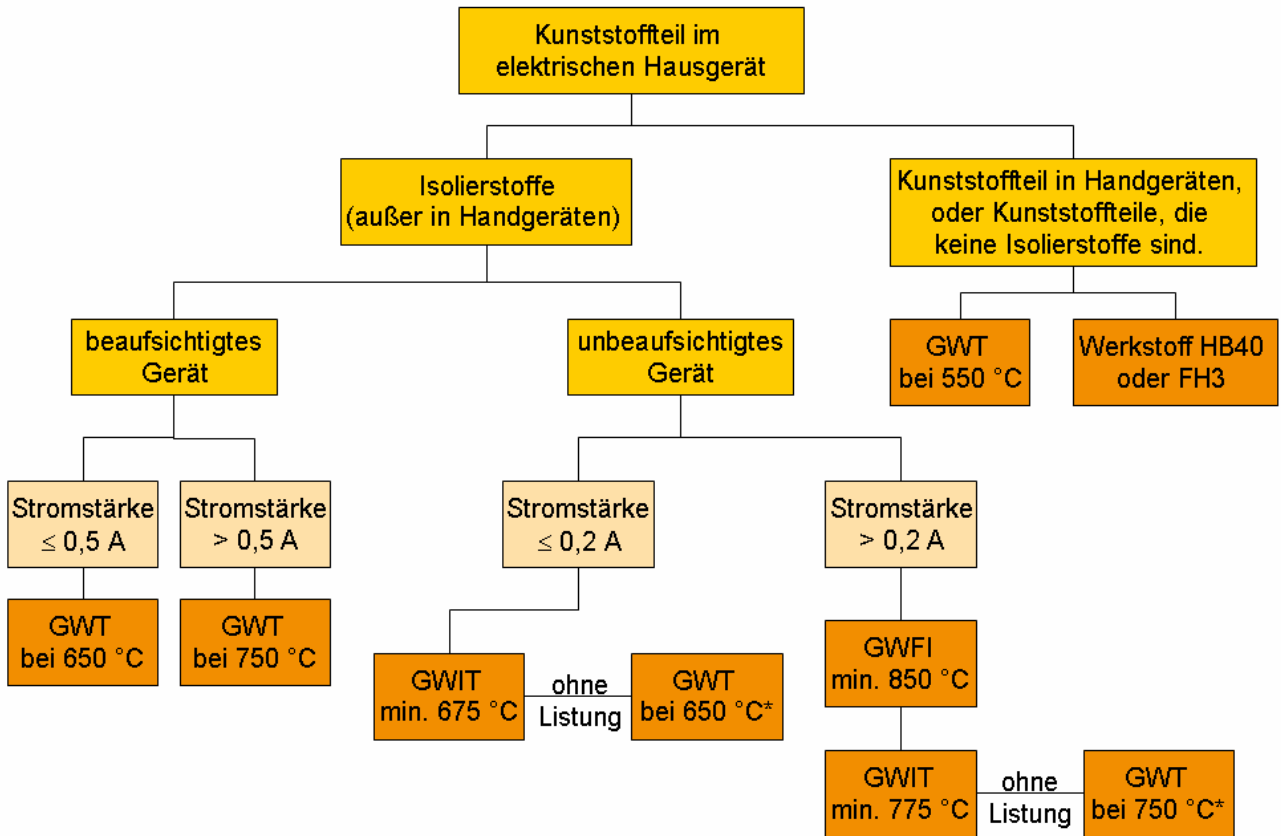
Kunststoffteil im elektrischen Hausgerät

Isolierstoffe (außer in Handgeräten)

Kunststoffteil in Handgeräten, oder Kunststoffteile, die keine Isolierstoffe sind.

beaufsichtigtes Gerät

unbeaufsichtigtes Gerät

GWT bei 550 °C

Werkstoff HB40 oder FH3

Stromstärke $\leq$ 0,5 A

Stromstärke > 0,5 A

Stromstärke $\leq$ 0,2 A

Stromstärke > 0,2 A

GWT bei 650 °C

GWT bei 750 °C

GWIT min. 675 °C

ohne Listung

GWT bei 650 °C*

GWFI min. 850 °C

GWIT min. 775 °C

ohne Listung

GWT bei 750 °C*